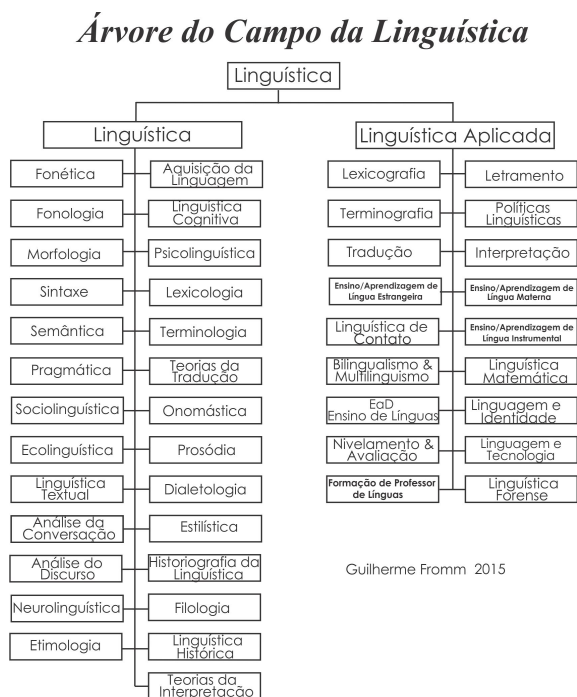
Árvore do Campo da Linguística

Linguística

Linguística

Fonética
Aquisição da Linguagem
Fonologia
Linguística Cognitiva
Morfologia
Psicolinguística
Sintaxe
Lexicologia
Semântica
Terminologia
Pragmática
Teorias da Tradução
Sociolinguística
Onomástica
Ecolinguística
Prosódia
Linguística Textual
Dialetologia
Análise da Conversação
Estilística
Análise do Discurso
Historiografia da Linguística
Neurolinguística
Filologia
Etimologia
Linguística Histórica
Teorias da Interpretação

Linguística Aplicada

Lexicografia
Letramento
Terminografia
Políticas Linguísticas
Tradução
Interpretação
Ensino/Aprendizagem de Língua Estrangeira
Ensino/Aprendizagem de Língua Materna
Linguística de Contato
Ensino/Aprendizagem de Língua Instrumental
Bilingualismo & Multilinguismo
Linguística Matemática
EaD Ensino de Línguas
Linguagem e Identidade
Nivelamento & Avaliação
Linguagem e Tecnologia
Formação de Professor de Línguas
Linguística Forense

Guilherme Fromm 2015